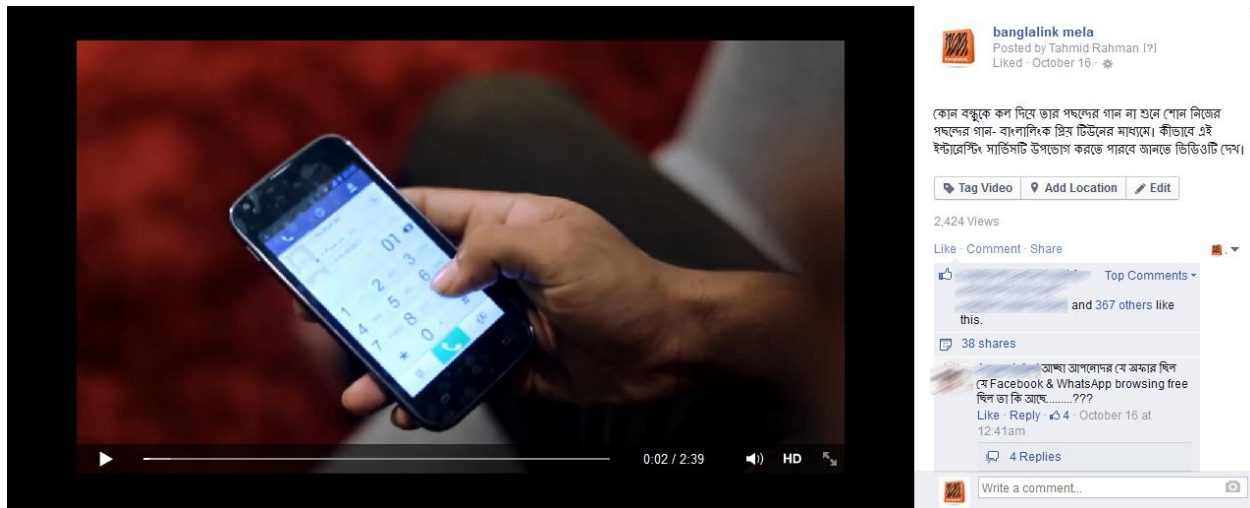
0:02 / 2:39

HD

banglalink mela
Posted by Tahmid Rahman [?]
Liked · October 16 ·

কোন বন্ধুকে কল দিয়ে তার পছন্দের গান না শুনে শোন নিজের পছন্দের গান- বাংলালিংক প্রিয় টিউনের মাধ্যমে। কীভাবে এই ইন্টারেস্টিং সার্ভিসটি উপভোগ করতে পারবে জানতে ভিডিওটি দেখ।

Tag Video
Add Location
Edit

2,424 Views

Like · Comment · Share

Top Comments

and 367 others like this.

38 shares

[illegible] আচ্ছা আপনাদের যে অফার ছিল যে Facebook & WhatsApp browsing free ছিল তা কি আছে.........???
Like · Reply · 4 · October 16 at 12:41am

4 Replies

Write a comment...